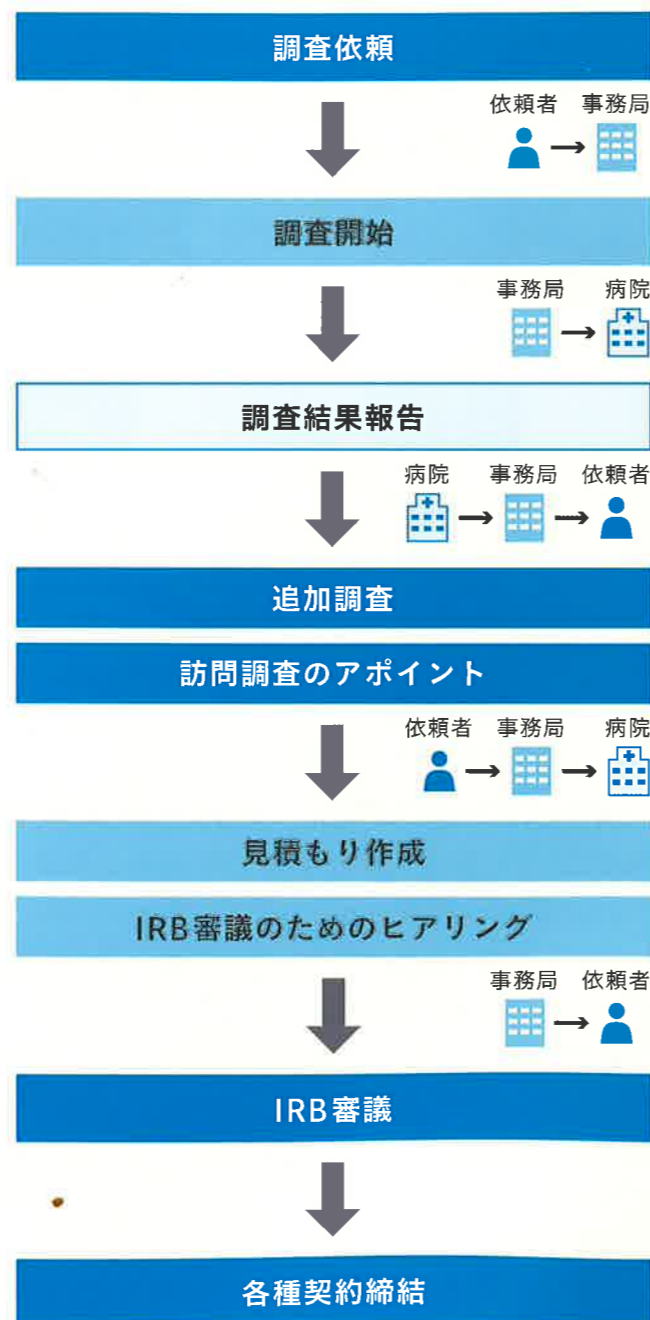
調査依頼

依頼者 事務局

調査開始

事務局 病院

調査結果報告

病院 事務局 依頼者

追加調査

訪問調査のアポイント

依頼者 事務局 病院

見積もり作成

IRB審議のためのヒアリング

事務局 依頼者

IRB審議

各種契約締結